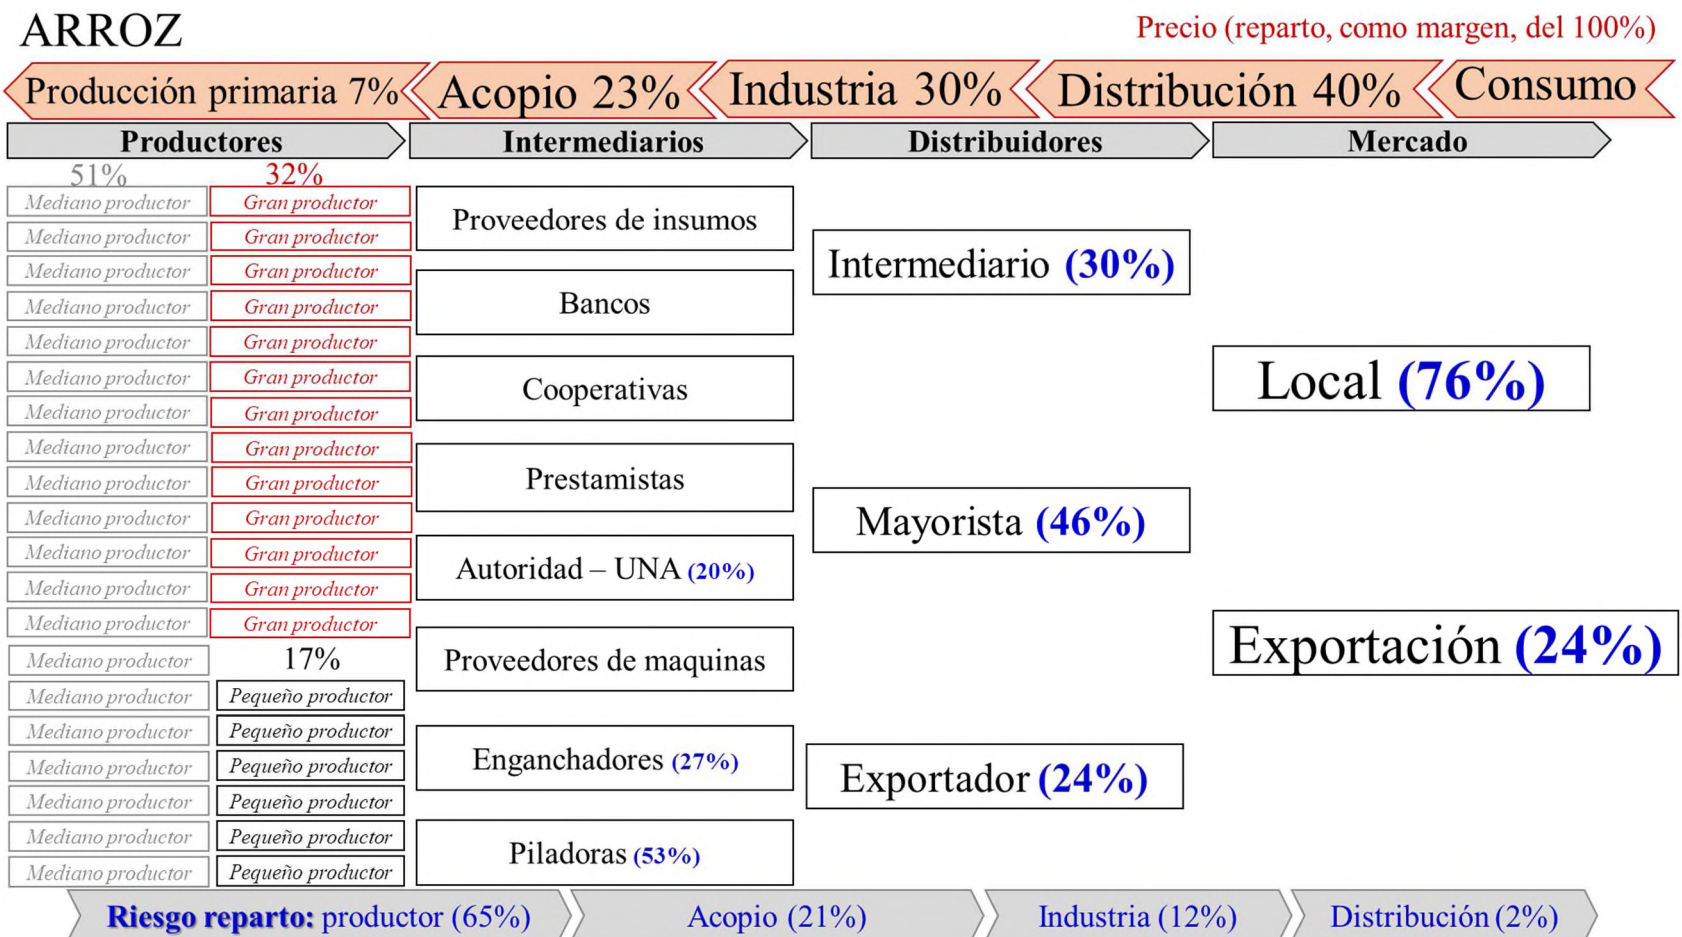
ARROZ

Precio (reparto, como margen, del 100%)

Producción primaria 7% Acopio 23% Industria 30% Distribución 40% Consumo

Productores Intermediarios Distribuidores Mercado

51% 32%

| Mediano productor | Gran productor |
|---|---|
| Mediano productor | Gran productor |
| Mediano productor | Gran productor |
| Mediano productor | Gran productor |
| Mediano productor | Gran productor |
| Mediano productor | Gran productor |
| Mediano productor | Gran productor |
| Mediano productor | Gran productor |
| Mediano productor | Gran productor |
| Mediano productor | Gran productor |
| Mediano productor | Gran productor |
| Mediano productor | Gran productor |
| Mediano productor | Gran productor |
| Mediano productor | 17% |
| Mediano productor | Pequeño productor |
| Mediano productor | Pequeño productor |
| Mediano productor | Pequeño productor |
| Mediano productor | Pequeño productor |
| Mediano productor | Pequeño productor |
| Mediano productor | Pequeño productor |

Proveedores de insumos

Bancos

Cooperativas

Prestamistas

Autoridad – UNA (20%)

Proveedores de maquinas

Enganchadores (27%)

Piladoras (53%)

Intermediario (30%)

Mayorista (46%)

Exportador (24%)

Local (76%)

Exportación (24%)

Riesgo reparto: productor (65%) Acopio (21%) Industria (12%) Distribución (2%)